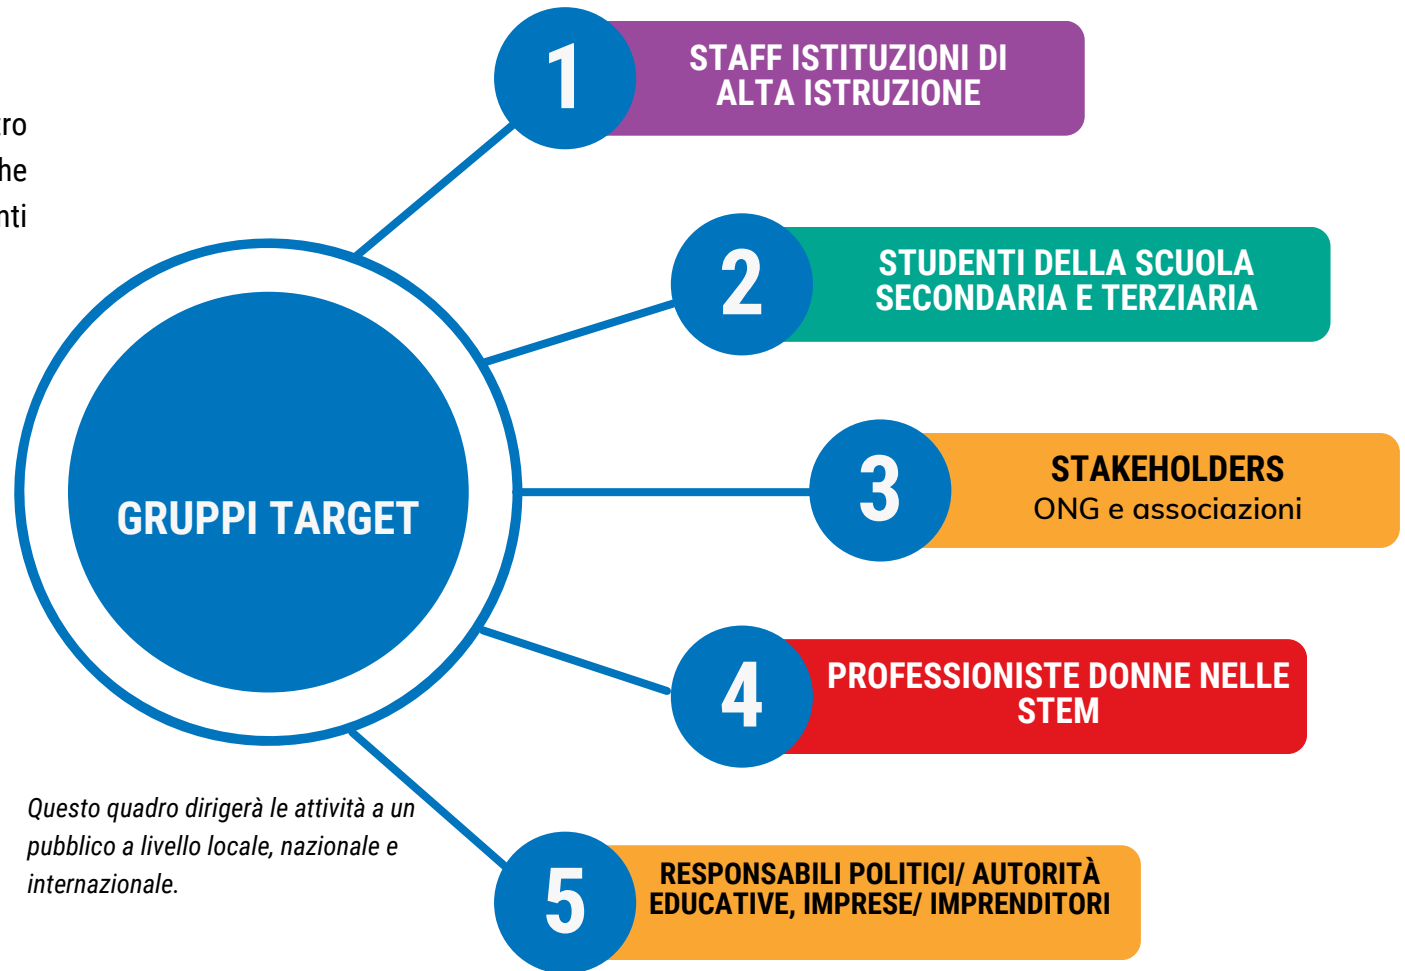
ro
he
nti

GRUPPI TARGET

1
STAFF ISTITUZIONI DI ALTA ISTRUZIONE

2
STUDENTI DELLA SCUOLA SECONDARIA E TERZIARIA

3
STAKEHOLDERS
ONG e associazioni

4
PROFESSIONISTE DONNE NELLE STEM

5
RESPONSABILI POLITICI/ AUTORITÀ EDUCATIVE, IMPRESE/ IMPRENDITORI

Questo quadro dirigerà le attività a un pubblico a livello locale, nazionale e internazionale.